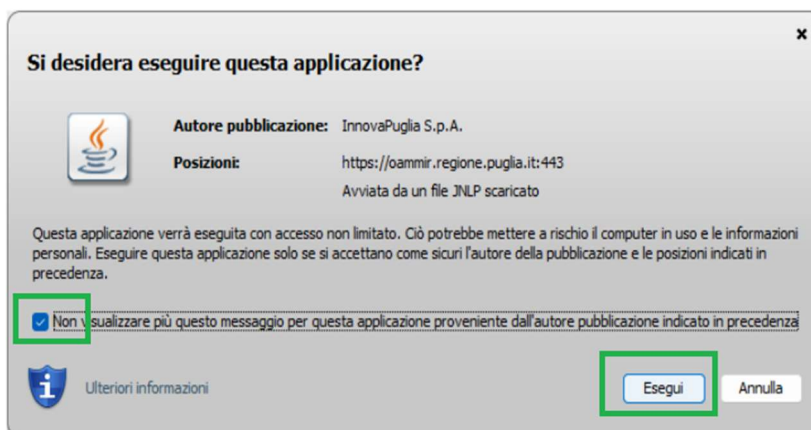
×

Si desidera eseguire questa applicazione?

Autore pubblicazione: InnovaPuglia S.p.A.

Posizioni: https://oammir.regione.puglia.it:443

Avviata da un file JNLP scaricato

Questa applicazione verrà eseguita con accesso non limitato. Ciò potrebbe mettere a rischio il computer in uso e le informazioni personali. Eseguire questa applicazione solo se si accettano come sicuri l'autore della pubblicazione e le posizioni indicati in precedenza.

Non visualizzare più questo messaggio per questa applicazione proveniente dall'autore pubblicazione indicato in precedenza

Ulteriori informazioni

Esegui

Annulla